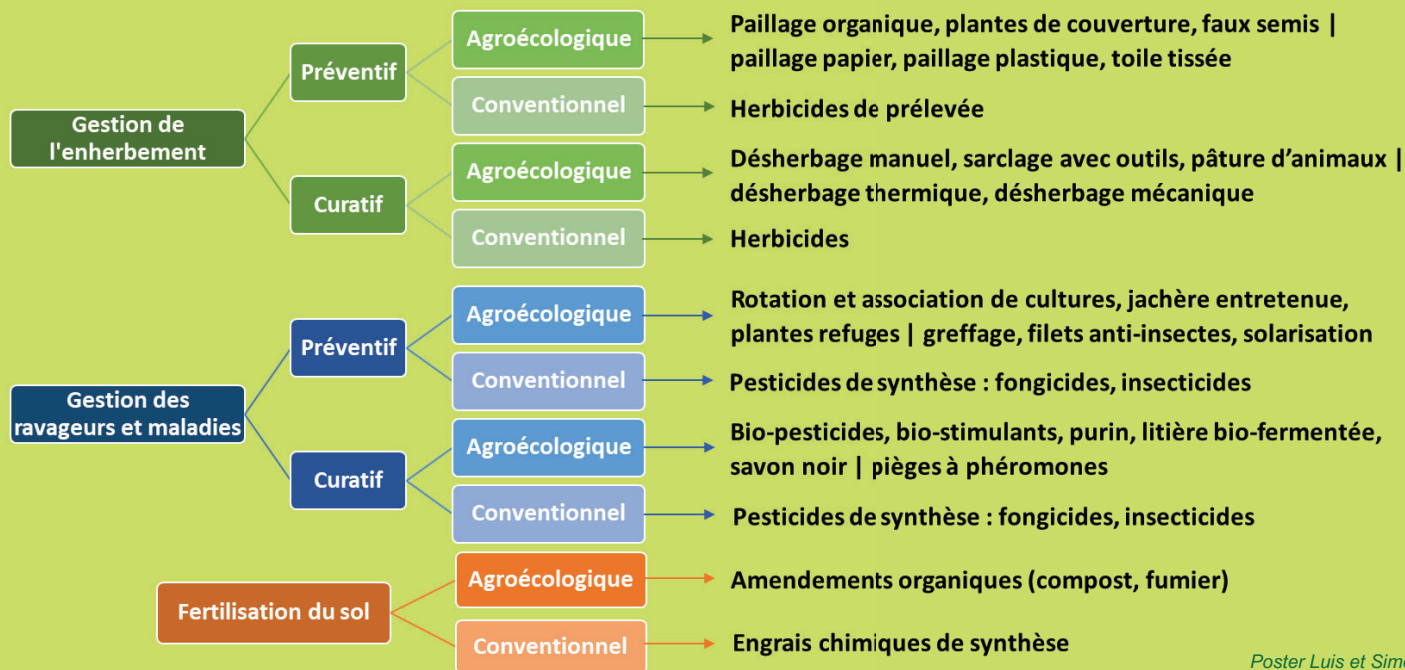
Gestion de l'enherbement

Préventif

Agroécologique

Paillage organique, plantes de couverture, faux semis | paillage papier, paillage plastique, toile tissée

Conventionnel

Herbicides de prélevée

Curatif

Agroécologique

Désherbage manuel, sarclage avec outils, pâture d'animaux | désherbage thermique, désherbage mécanique

Conventionnel

Herbicides

Gestion des ravageurs et maladies

Préventif

Agroécologique

Rotation et association de cultures, jachère entretenue, plantes refuges | greffage, filets anti-insectes, solarisation

Conventionnel

Pesticides de synthèse : fongicides, insecticides

Curatif

Agroécologique

Bio-pesticides, bio-stimulants, purin, litière bio-fermentée, savon noir | pièges à phéromones

Conventionnel

Pesticides de synthèse : fongicides, insecticides

Fertilisation du sol

Agroécologique

Amendements organiques (compost, fumier)

Conventionnel

Engrais chimiques de synthèse

Poster Luis et Sim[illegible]